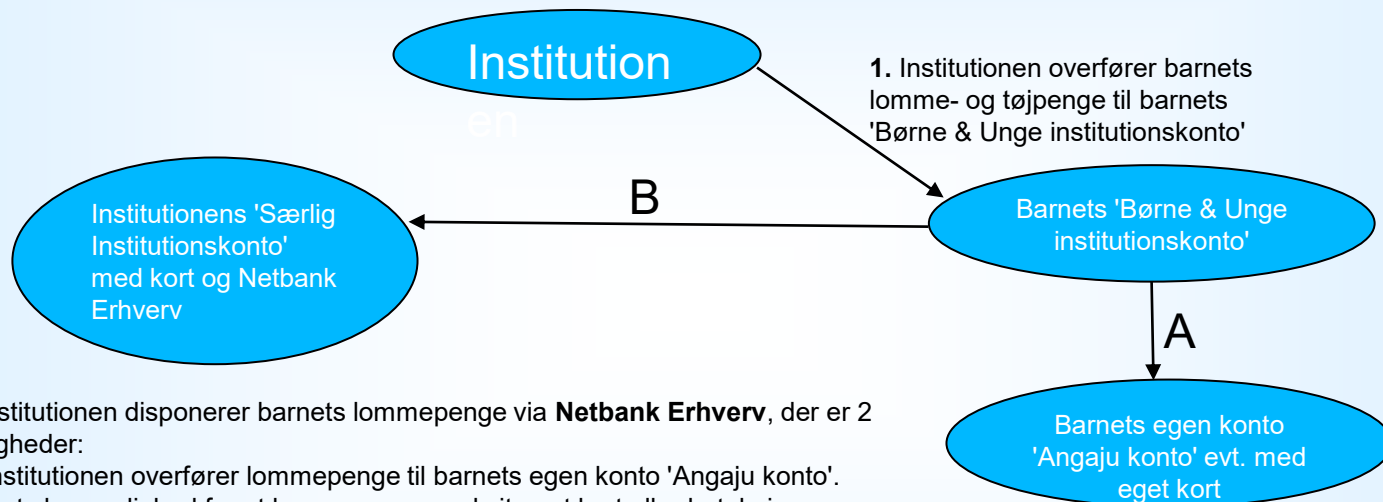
Institution en

1. Institutionen overfører barnets lomme- og tøjpenge til barnets 'Børne & Unge institutionskonto'

B

Institutionens 'Særlig Institutionskonto' med kort og Netbank Erhverv

Barnets 'Børne & Unge institutionskonto'

A

Barnets egen konto 'Angaju konto' evt. med eget kort

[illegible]stitutionen disponerer barnets lommepenge via **Netbank Erhverv**, der er 2 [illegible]gheder:

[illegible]nstitutionen overfører lommepenge til barnets egen konto 'Angaju konto'.

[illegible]